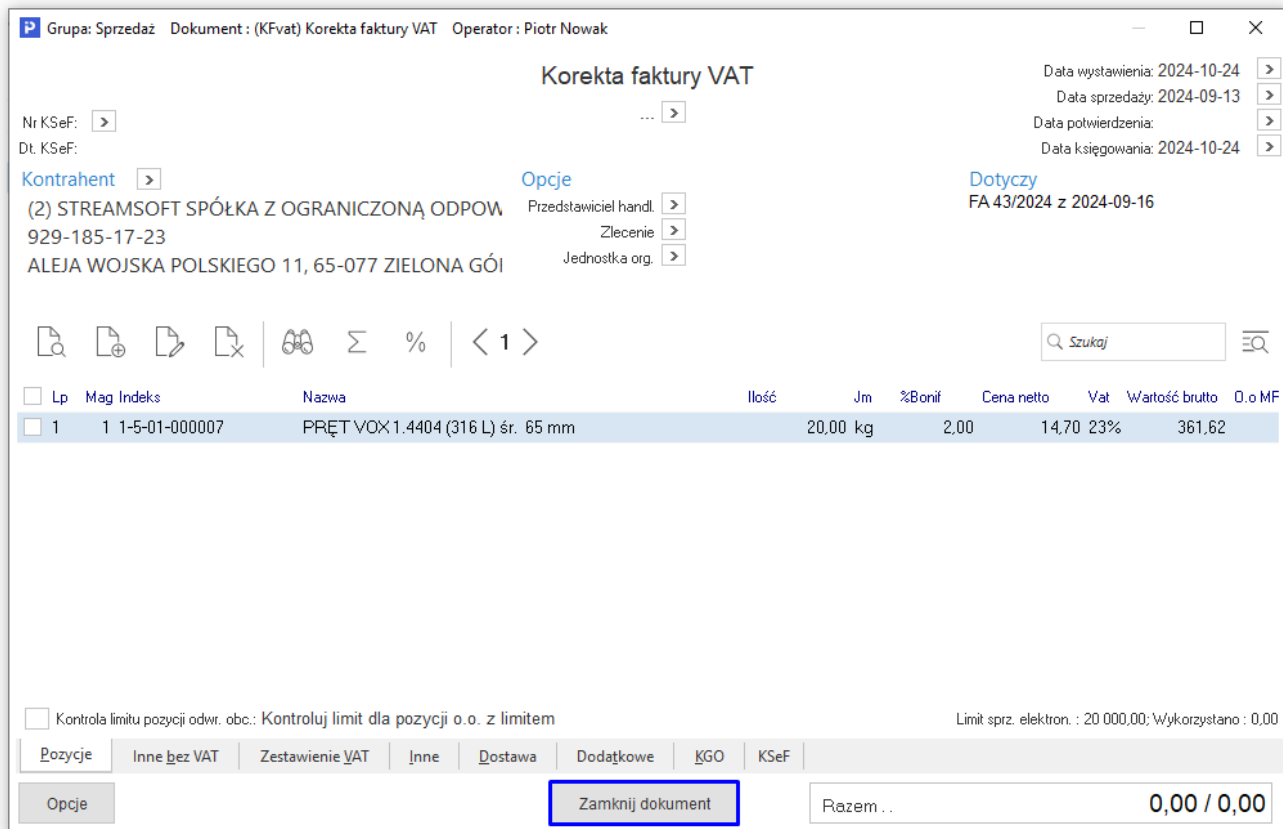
P Grupa: Sprzedaż Dokument : (KFvat) Korekta faktury VAT Operator : Piotr Nowak

Korekta faktury VAT

Data wystawienia: 2024-10-24
Data sprzedaży: 2024-09-13
Data potwierdzenia:
Data księgowania: 2024-10-24

Nr KSeF:
Dt. KSeF:

...

Kontrahent
(2) STREAMSOFT SPÓŁKA Z OGRANICZONĄ ODPOW
929-185-17-23
ALEJA WOJSKA POLSKIEGO 11, 65-077 ZIELONA GÓ

Opcje
Przedstawiciel handl.
Zlecenie
Jednostka org.

Dotyczy
FA 43/2024 z 2024-09-16

Σ %
< 1 >
Szukaj

| Lp | Mag | Indeks | Nazwa | Ilość | Jm | %Bonif | Cena netto | Vat | Wartość brutto | O.o MF |
|---|---|---|---|---|---|---|---|---|---|---|
| 1 | 1 | 1-5-01-000007 | PRĘT VOX 1.4404 (316 L) śr. 65 mm | 20,00 | kg | 2,00 | 14,70 | 23% | 361,62 | |

Kontrola limitu pozycji odwr. obc.: Kontroluj limit dla pozycji o.o. z limitem
Limit sprz. elektron. : 20 000,00; Wykorzystano : 0,00

Pozycje | Inne bez VAT | Zestawienie VAT | Inne | Dostawa | Dodatkowe | KGO | KSeF

Opcje
Zamknij dokument
Razem . .
0,00 / 0,00